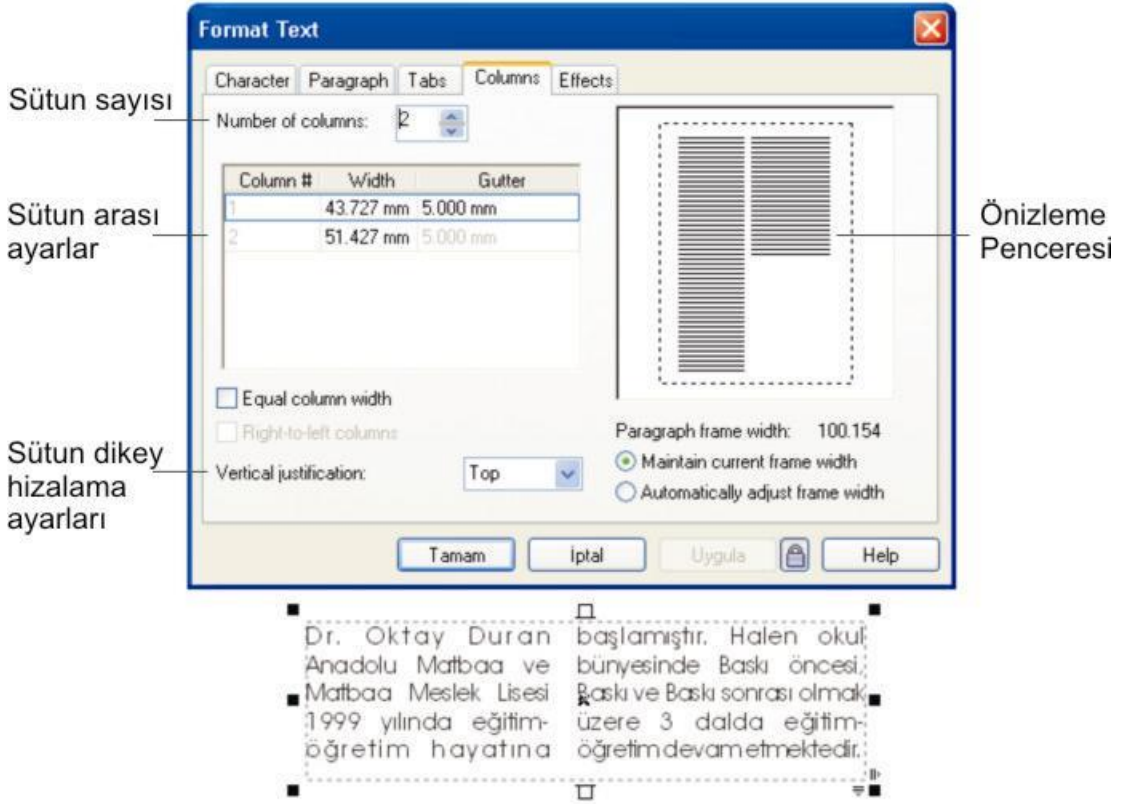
Format Text

Character | Paragraph | Tabs | Columns | Effects

Sütun sayısı

Number of columns: 2

| Column # | Width | Gutter |
|---|---|---|
| 1 | 43.727 mm | 5.000 mm |
| 2 | 51.427 mm | 5.000 mm |

Sütun arası ayarlar

Önizleme Penceresi

Equal column width

Right-to-left columns

Sütun dikey hizalama ayarları

Vertical justification: Top

Paragraph frame width: 100.154

Maintain current frame width

Automatically adjust frame width

Tamam | İptal | Uygula | Help

Dr. Oktay Duran Anadolu Matbaa ve Matbaa Meslek Lisesi 1999 yılında eğitim-öğretim hayatına başlamıştır. Halen okul bünyesinde Baskı öncesi, Baskı ve Baskı sonrası olmak üzere 3 dalda eğitim-öğretim devam etmektedir.